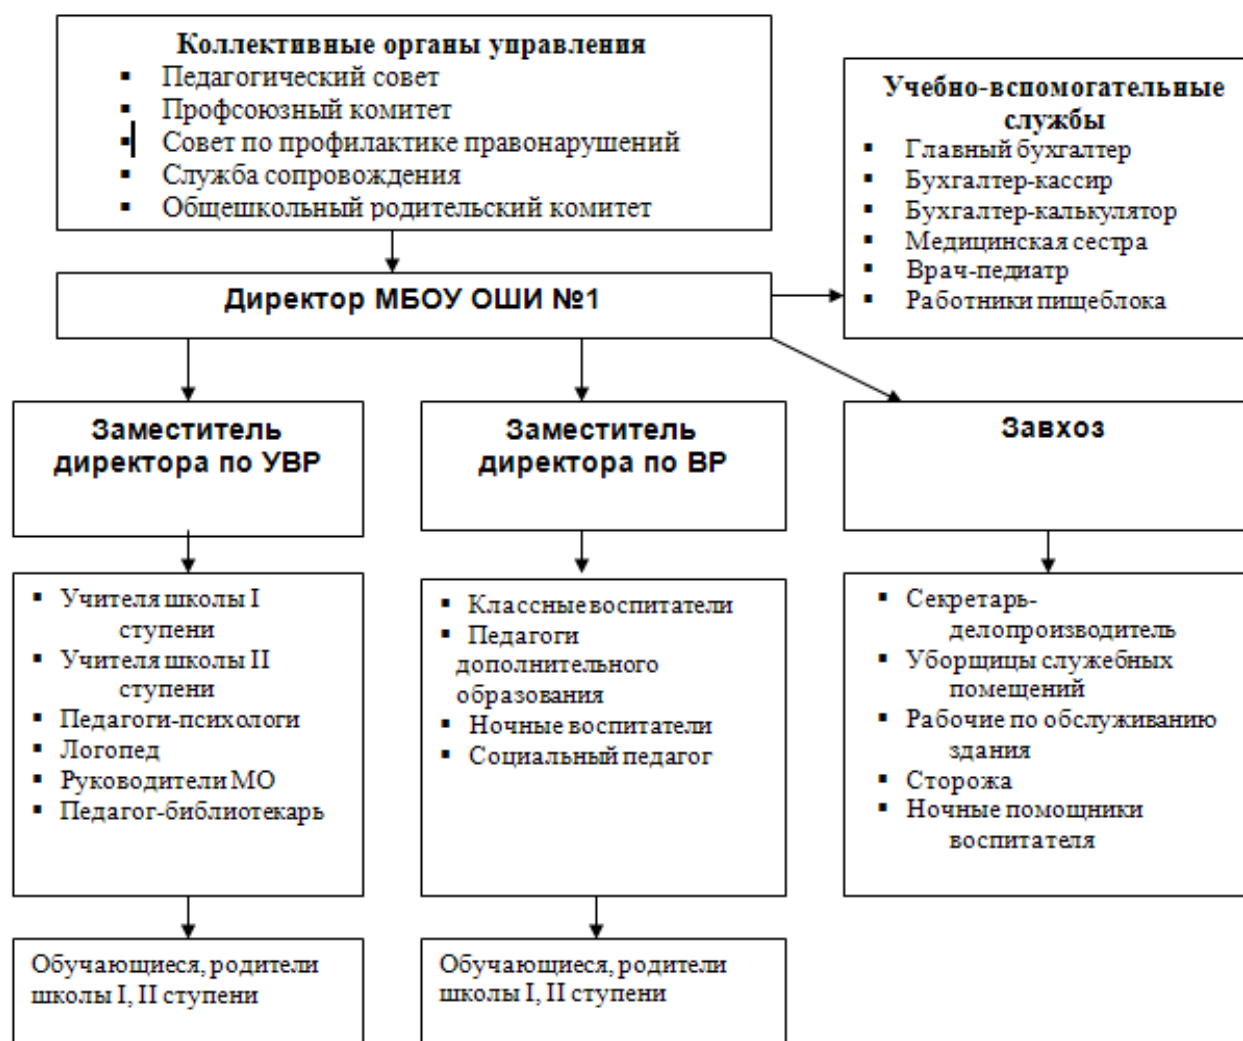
Коллективные органы управления
- Педагогический совет
- Профсоюзный комитет
- Совет по профилактике правонарушений
- Служба сопровождения
- Общешкольный родительский комитет

Учебно-вспомогательные службы
- Главный бухгалтер
- Бухгалтер-кассир
- Бухгалтер-калькулятор
- Медицинская сестра
- Врач-педиатр
- Работники пищеблока

Директор МБОУ ОШИ №1

Заместитель директора по УВР

- Учителя школы I ступени
- Учителя школы II ступени
- Педагоги-психологи
- Логопед
- Руководители МО
- Педагог-библиотекарь

Обучающиеся, родители школы I, II ступени

Заместитель директора по ВР

- Классные воспитатели
- Педагоги дополнительного образования
- Ночные воспитатели
- Социальный педагог

Обучающиеся, родители школы I, II ступени

Завхоз

- Секретарь-делопроизводитель
- Уборщицы служебных помещений
- Рабочие по обслуживанию здания
- Сторожа
- Ночные помощники воспитателя